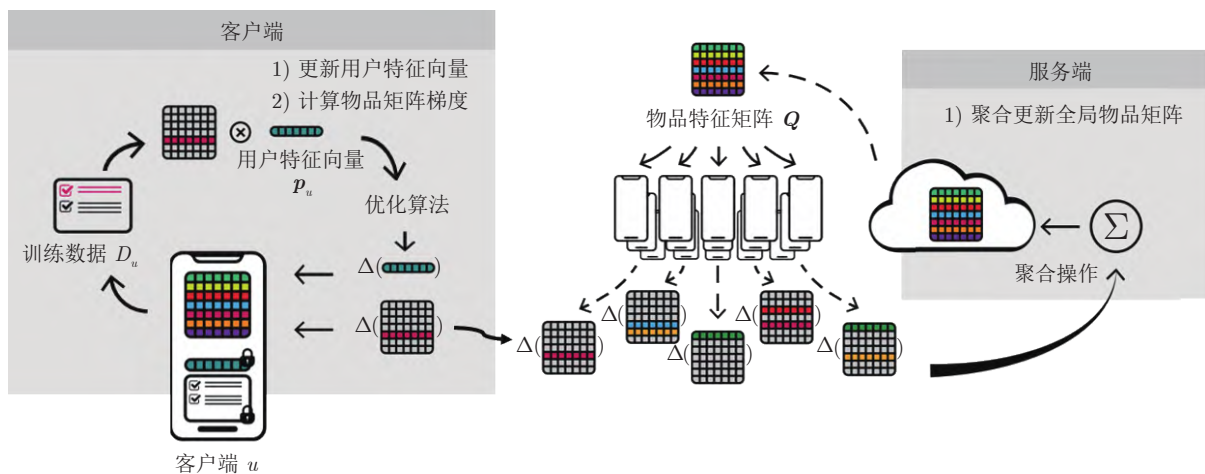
客户端

1) 更新用户特征向量
2) 计算物品矩阵梯度

$\otimes$

用户特征向量 $\boldsymbol{p}_u$

优化算法

训练数据 $D_u$

$\Delta($ $)$

$\Delta($ $)$

客户端 $u$

物品特征矩阵 $\boldsymbol{Q}$

$\Delta($ $)$

$\Delta($ $)$

$\Delta($ $)$

$\Delta($ $)$

$\Delta($ $)$

服务端

1) 聚合更新全局物品矩阵

$\Sigma$

聚合操作